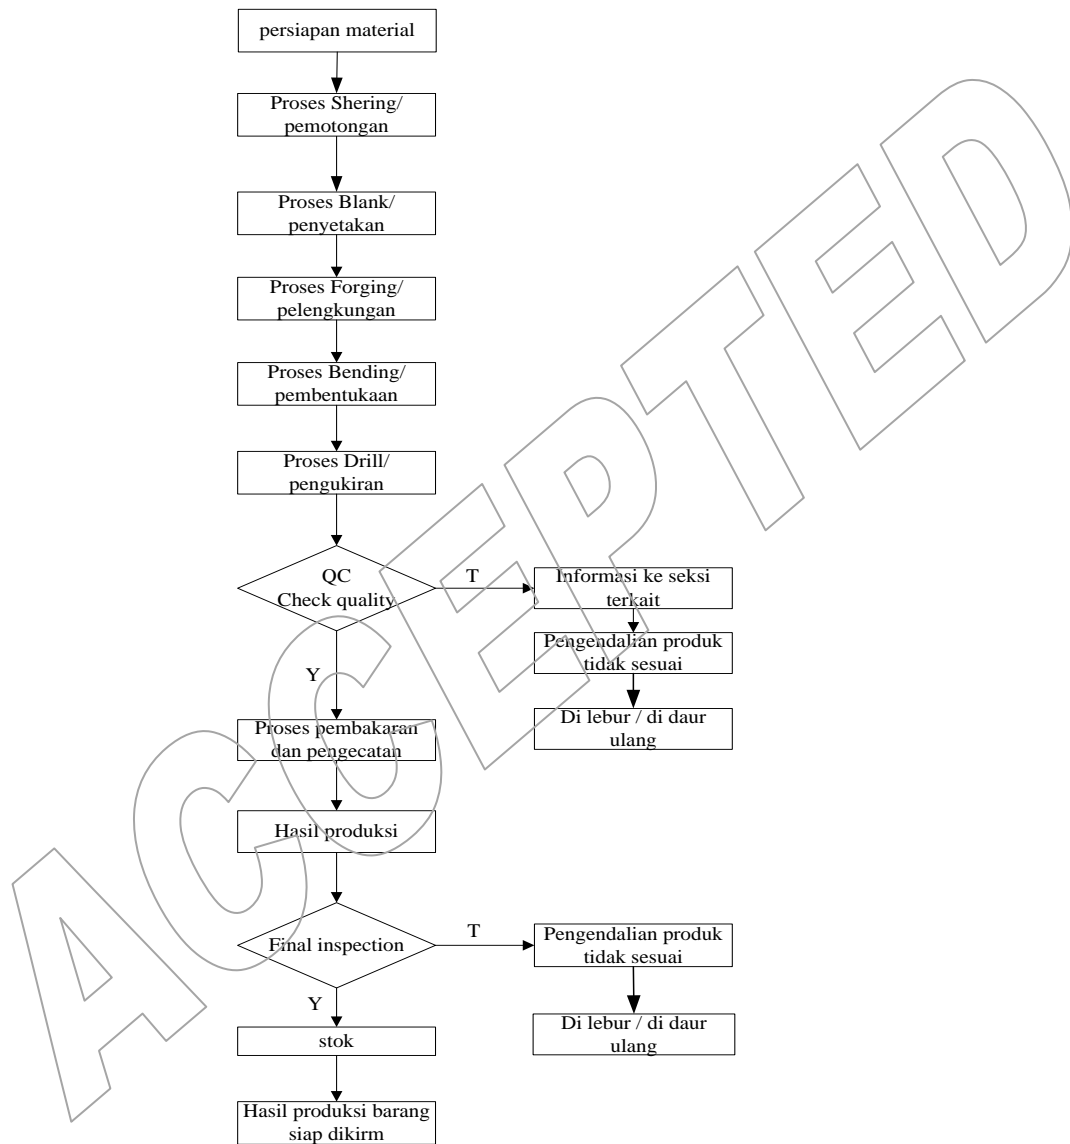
persiapan material

Proses Shering/ pemotongan

Proses Blank/ penyetakan

Proses Forging/ pelengkungan

Proses Bending/ pembentukaan

Proses Drill/ pengukiran

QC Check quality

T

Informasi ke seksi terkait

Pengendalian produk tidak sesuai

Di lebur / di daur ulang

Y

Proses pembakaran dan pengecatan

Hasil produksi

Final inspection

T

Pengendalian produk tidak sesuai

Di lebur / di daur ulang

Y

stok

Hasil produksi barang siap dikirm

ACCEPTED